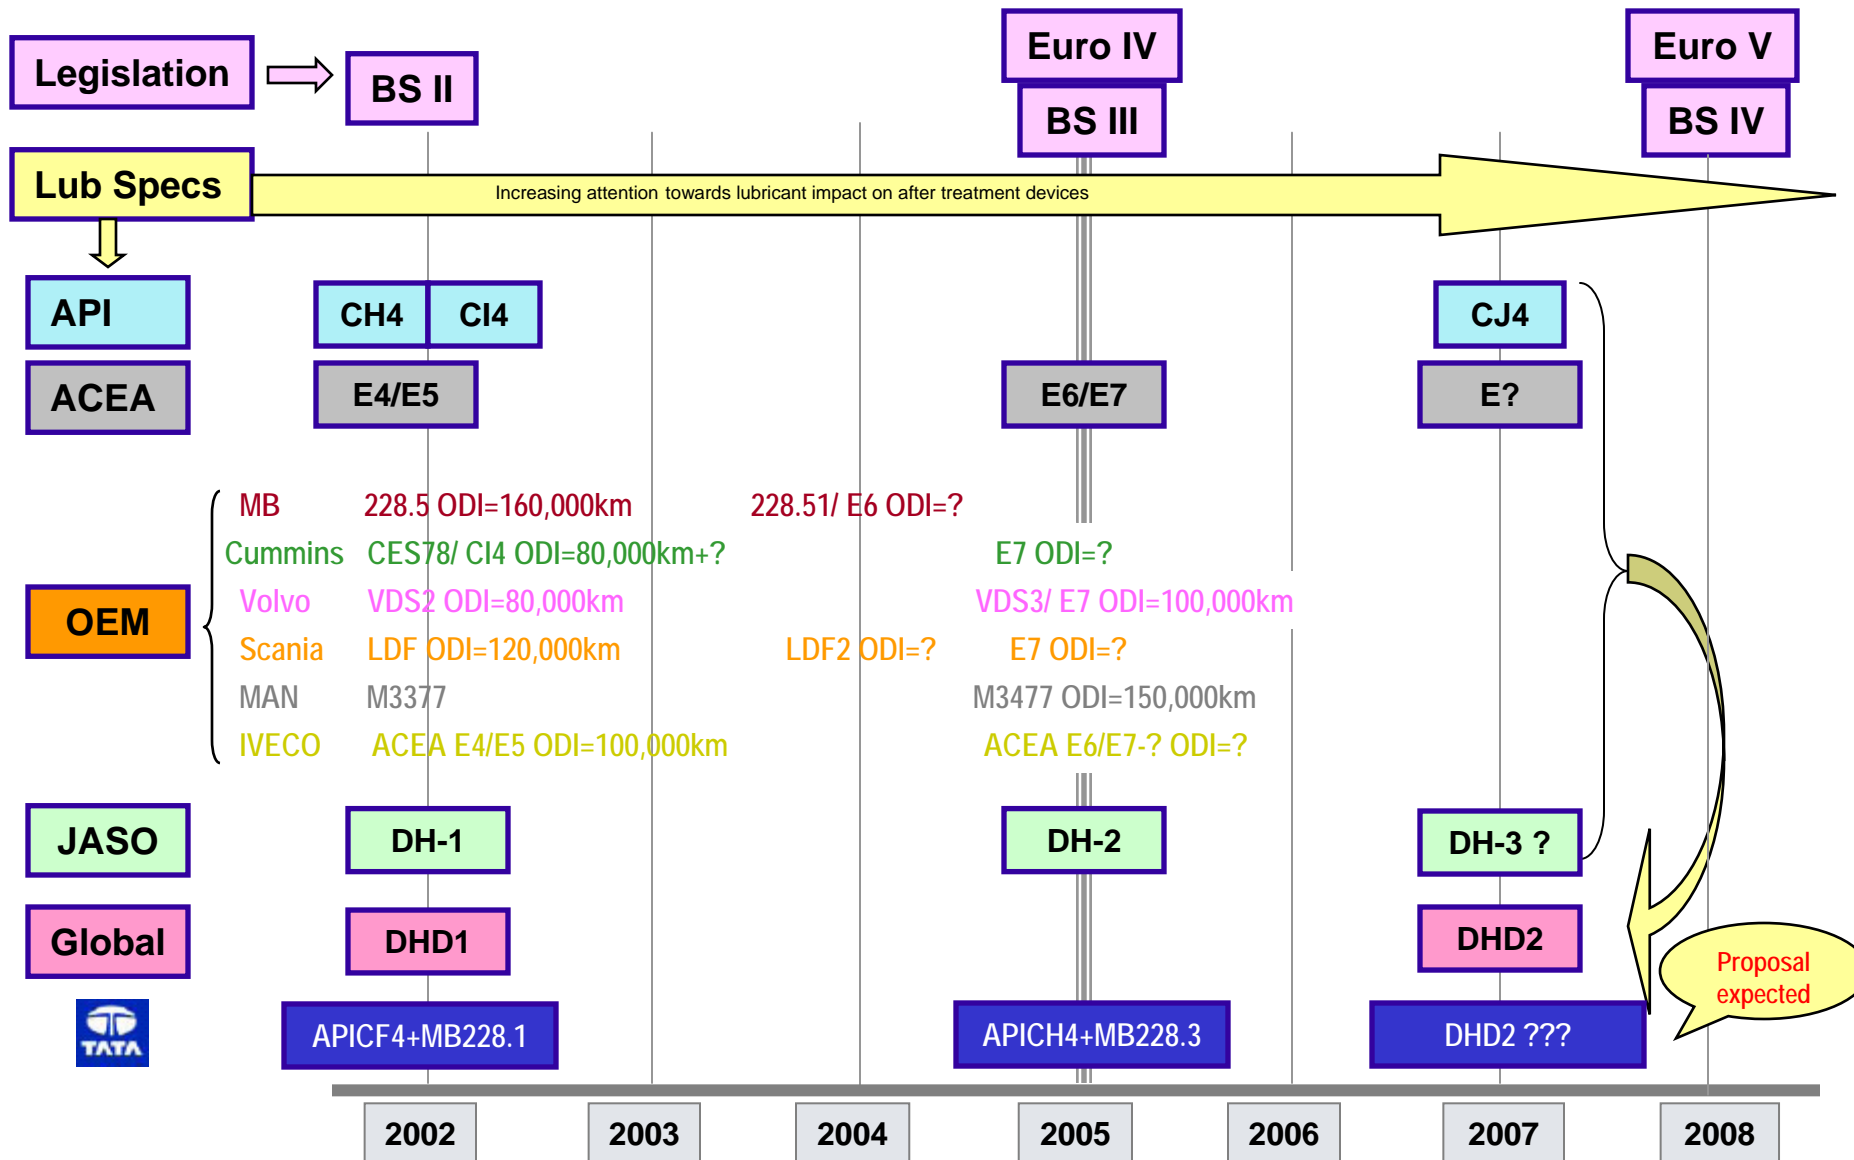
Legislation

BS II

Euro IV

BS III

Euro V

BS IV

Lub Specs

Increasing attention towards lubricant impact on after treatment devices

API

CH4

CI4

CJ4

ACEA

E4/E5

E6/E7

E?

MB 228.5 ODI=160,000km 228.51/ E6 ODI=?

Cummins CES78/ CI4 ODI=80,000km+? E7 ODI=?

OEM

Volvo VDS2 ODI=80,000km VDS3/ E7 ODI=100,000km

Scania LDF ODI=120,000km LDF2 ODI=? E7 ODI=?

MAN M3377 M3477 ODI=150,000km

IVECO ACEA E4/E5 ODI=100,000km ACEA E6/E7-? ODI=?

JASO

DH-1

DH-2

DH-3 ?

Global

DHD1

DHD2

TATA

APICF4+MB228.1

APICH4+MB228.3

DHD2 ???

Proposal expected

2002

2003

2004

2005

2006

2007

2008